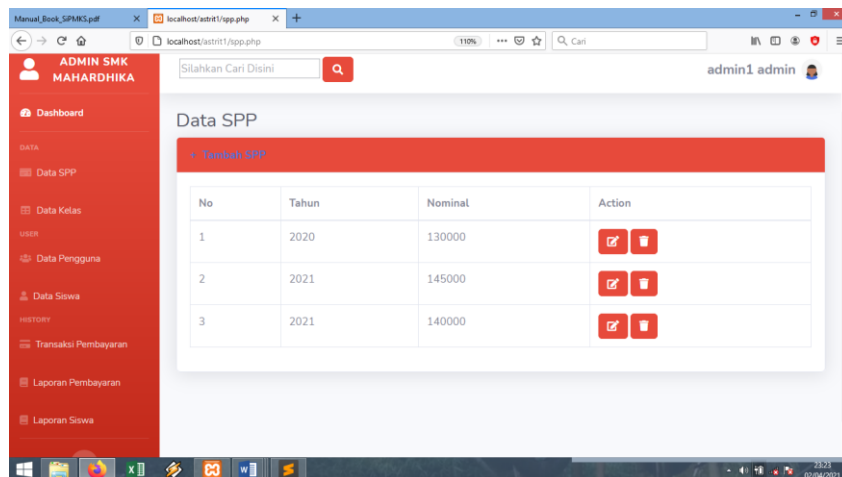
Manual_Book_SiPMKS.pdf
localhost/astrit1/spp.php
localhost/astrit1/spp.php
110%
Cari

ADMIN SMK MAHARDHIKA
Silahkan Cari Disini
admin1 admin

Dashboard
DATA
Data SPP
Data Kelas
USER
Data Pengguna
Data Siswa
HISTORY
Transaksi Pembayaran
Laporan Pembayaran
Laporan Siswa

Data SPP
+ Tambah SPP

| No | Tahun | Nominal | Action |
|---|---|---|---|
| 1 | 2020 | 130000 | |
| 2 | 2021 | 145000 | |
| 3 | 2021 | 140000 | |

23:23
02/04/2021